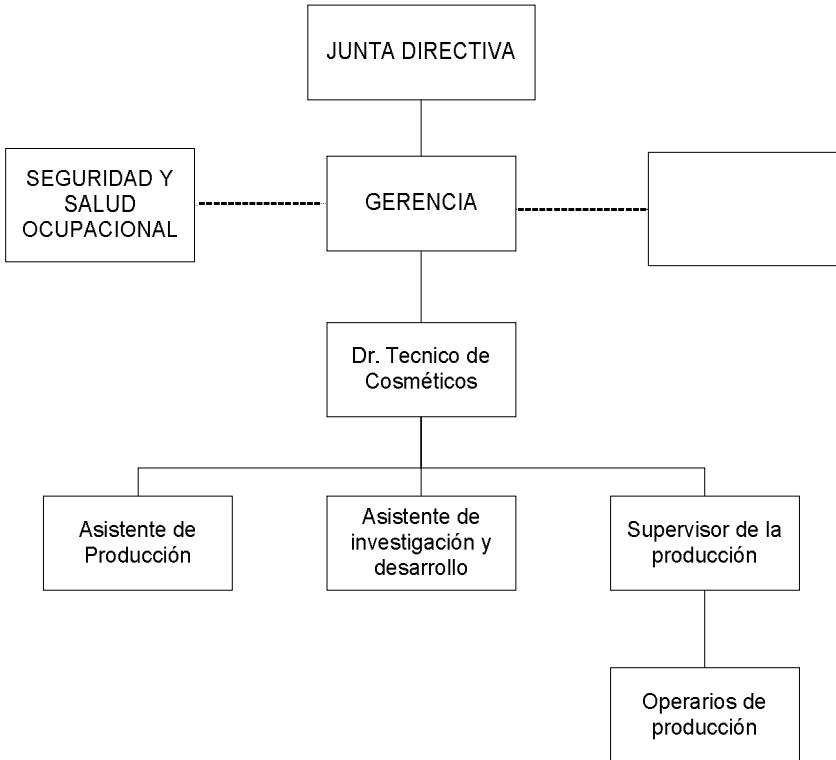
JUNTA DIRECTIVA

SEGURIDAD Y SALUD OCUPACIONAL

GERENCIA

Dr. Tecnico de Cosméticos

Asistente de Producción

Asistente de investigación y desarrollo

Supervisor de la producción

Operarios de producción